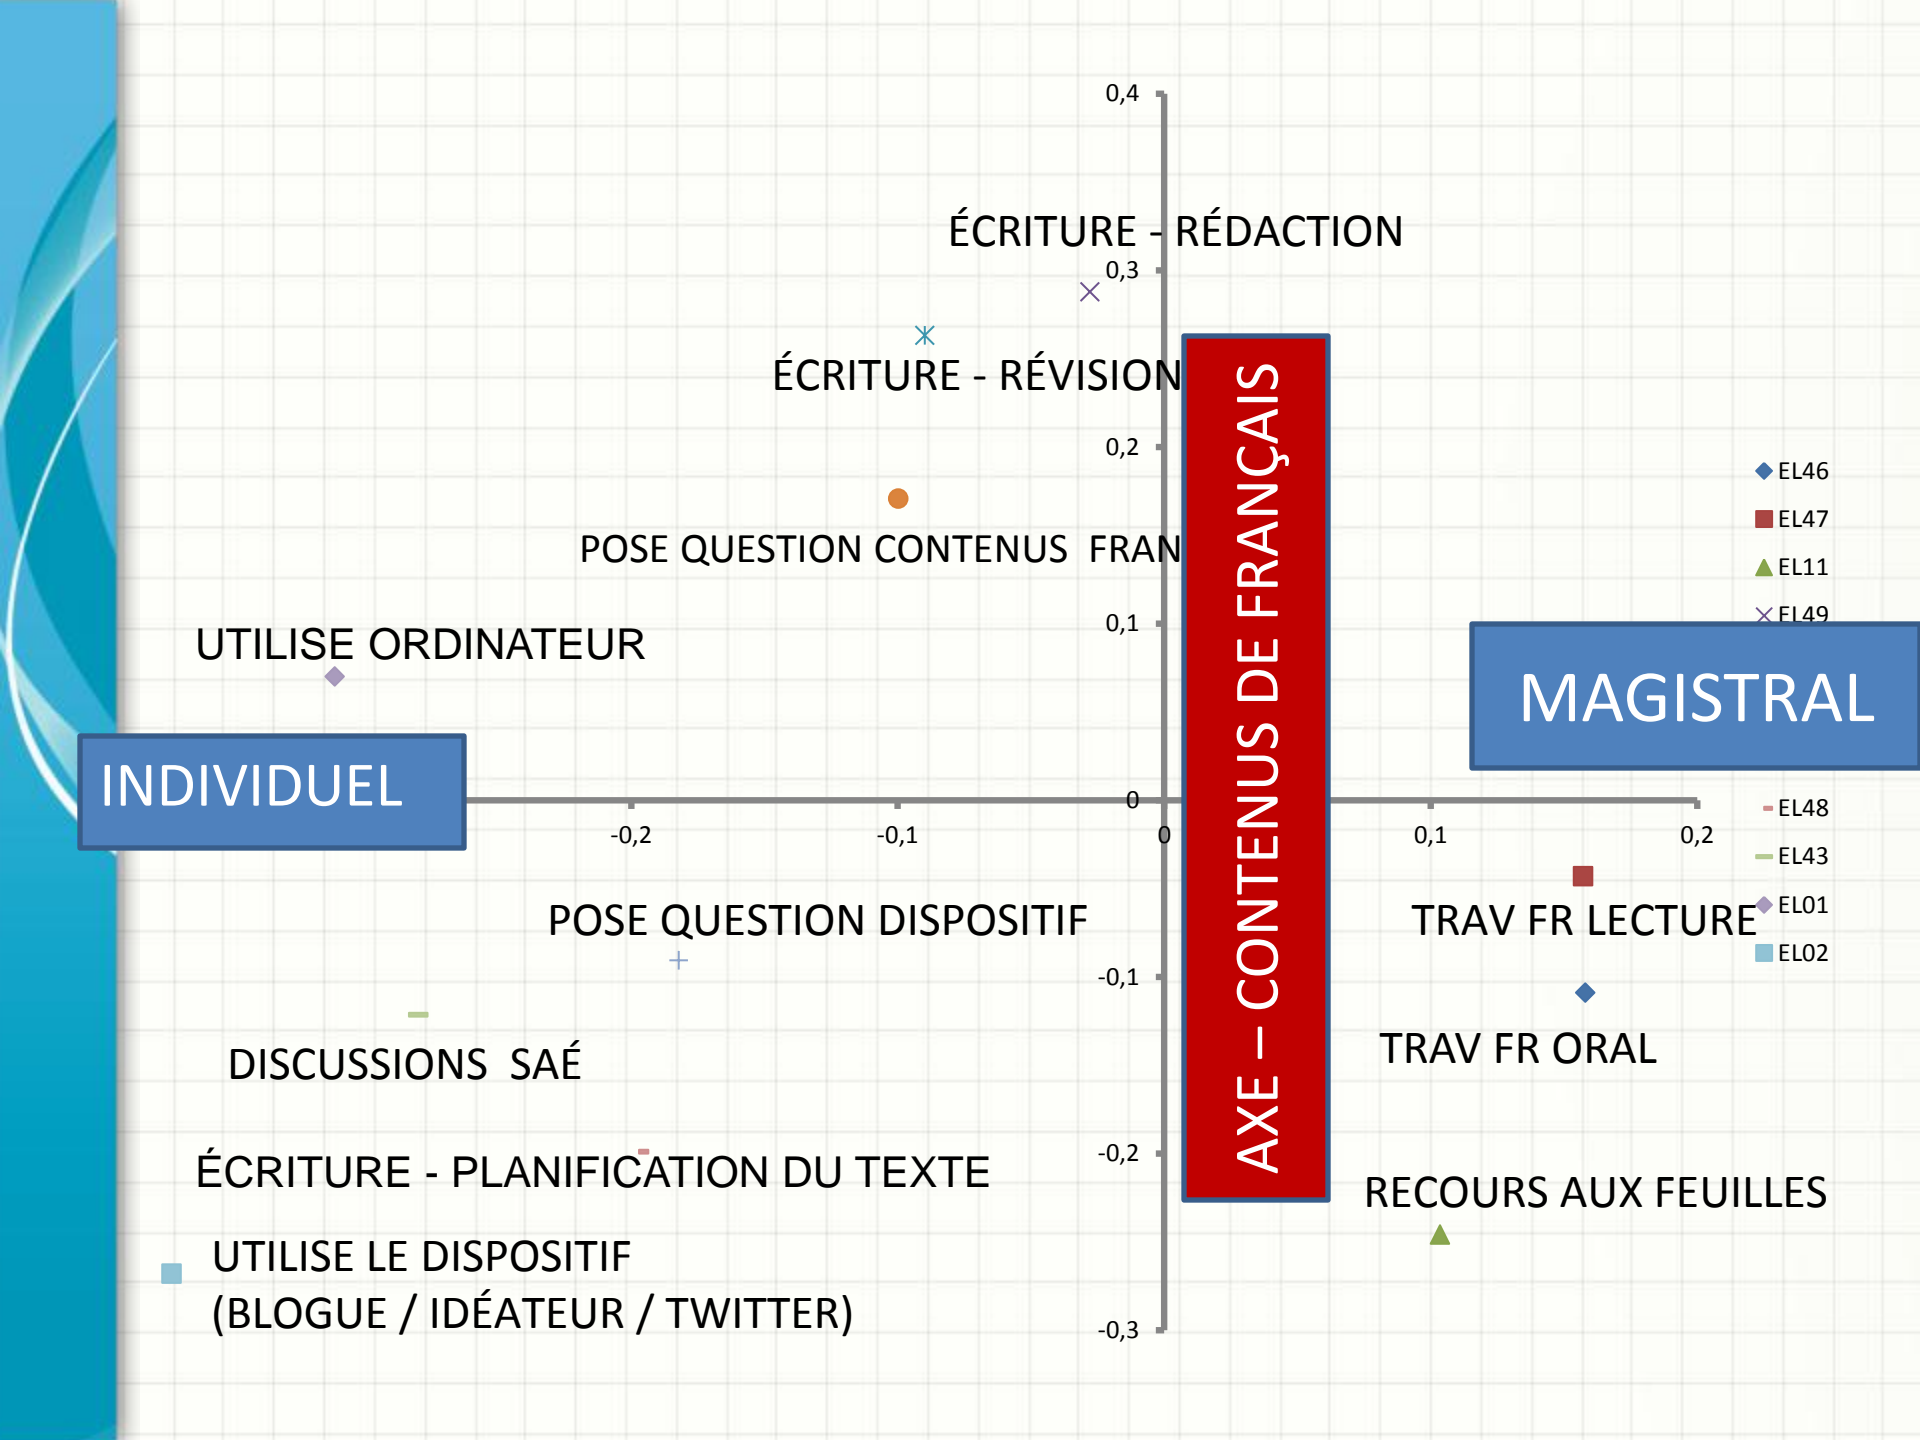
0,4

ÉCRITURE - RÉDACTION

0,3

ÉCRITURE - RÉVISION

0,2

POSE QUESTION CONTENUS FRAN

0,1

UTILISE ORDINATEUR

EL46
EL47
EL11
EL49

MAGISTRAL

INDIVIDUEL

AXE – CONTENUS DE FRANÇAIS

0

-0,2

-0,1

0

0,1

0,2

EL48
EL43
EL01
EL02

POSE QUESTION DISPOSITIF

TRAV FR LECTURE

-0,1

DISCUSSIONS SAÉ

TRAV FR ORAL

ÉCRITURE - PLANIFICATION DU TEXTE

-0,2

RECOURS AUX FEUILLES

UTILISE LE DISPOSITIF (BLOGUE / IDÉATEUR / TWITTER)

-0,3